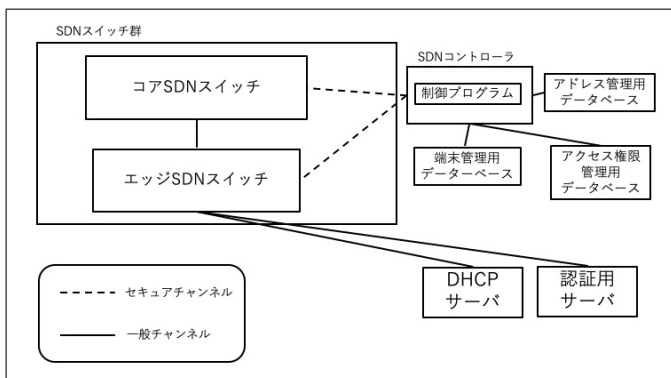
SDNスイッチ群

コアSDNスイッチ

エッジSDNスイッチ

SDNコントローラ

制御プログラム

アドレス管理用データベース

端末管理用データーベース

アクセス権限管理用データベース

DHCPサーバ

認証用サーバ

セキュアチャンネル

一般チャンネル